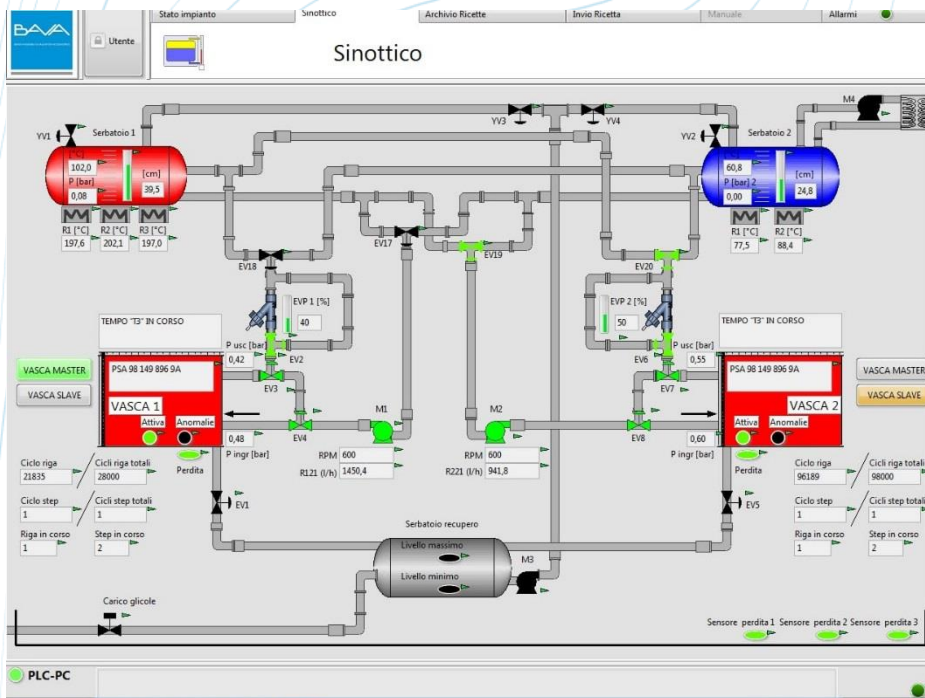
BAVA

Utente

Stato impianto | Sinottico | Archivio Ricette | Invio Ricetta | Manuale | Allarmi

Sinottico

YV1 Serbatoio 1
T [°C]
102,0
P [bar]
0,08
[cm]
39,5
R1 [°C] R2 [°C] R3 [°C]
197,6 202,1 197,0

YV3 YV4

M4
YV2 Serbatoio 2
T [°C]
60,8
P [bar] 2
0,00
[cm]
24,8
R1 [°C] R2 [°C]
77,5 88,4

EV18 EV17 EV19 EV20

EVP 1 [%]
40
EVP 2 [%]
50

TEMPO "T3" IN CORSO
TEMPO "T3" IN CORSO

P usc [bar]
0,42
EV2
P usc [bar]
0,55
EV6

VASCA MASTER
VASCA SLAVE
PSA 98 149 896 9A
VASCA 1
Attiva Anomalie
EV3
EV4
0,48
P ingr [bar]
Perdita

M1
RPM 600
R121 (l/h) 1450,4

M2
RPM 600
R221 (l/h) 941,8

PSA 98 149 896 9A
VASCA 2
Attiva Anomalie
EV7
EV8
0,60
P ingr [bar]
Perdita
VASCA MASTER
VASCA SLAVE

Ciclo riga
21835
Cicli riga totali
28000
Ciclo step
1
Cicli step totali
1
Riga in corso
1
Step in corso
2

EV1
EV5

Ciclo riga
96189
Cicli riga totali
98000
Ciclo step
1
Cicli step totali
1
Riga in corso
1
Step in corso
2

Serbatoio recupero
Livello massimo
Livello minimo
M3

Carico glicole

Sensore perdita 1 Sensore perdita 2 Sensore perdita 3

PLC-PC